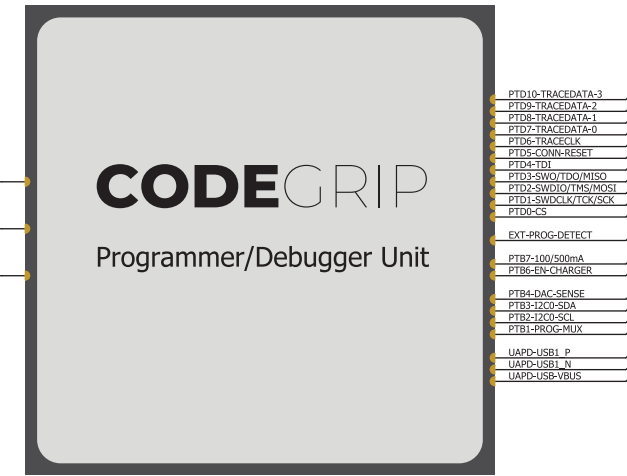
CODEGRIP

Programmer/Debugger Unit

PTD10-TRACEDATA-3
PTD9-TRACEDATA-2
PTD8-TRACEDATA-1
PTD7-TRACEDATA-0
PTD6-TRACECLK
PTD5-CONN-RESET
PTD4-TDI
PTD3-SWO/TDO/MISO
PTD2-SWDIO/TMS/MOSI
PTD1-SWDCLK/TCK/SCK
PTD0-CS

EXT-PROG-DETECT

PTB7-100/500mA
PTB6-EN-CHARGER

PTB4-DAC-SENSE
PTB3-I2C0-SDA
PTB2-I2C0-SCL
PTB1-PROG-MUX

UAPD-USB1_P
UAPD-USB1_N
UAPD-USB-VBUS